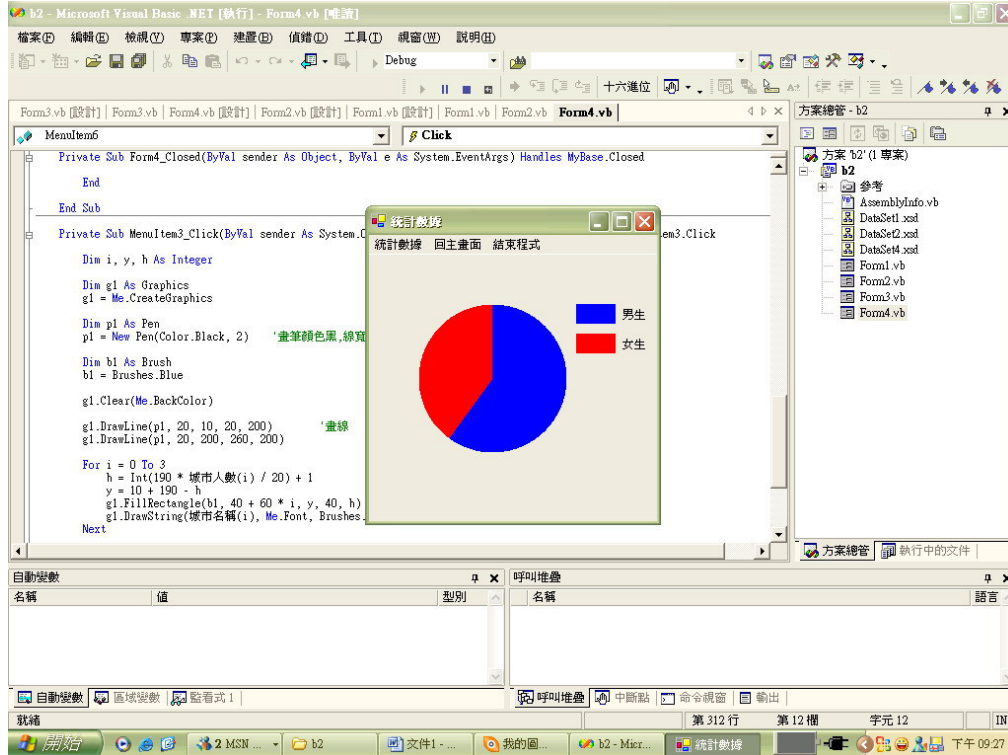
b2 - Microsoft Visual Basic .NET [執行] - Form4.vb [唯讀]

檔案(F) 編輯(E) 檢視(V) 專案(P) 建置(B) 偵錯(D) 工具(T) 視窗(W) 說明(H)

Debug

十六進位

Form3.vb [設計] | Form3.vb | Form4.vb [設計] | Form2.vb [設計] | Form1.vb [設計] | Form1.vb | Form2.vb | Form4.vb

MenuItem6

Click

Private Sub Form4_Closed(ByVal sender As Object, ByVal e As System.EventArgs) Handles MyBase.Closed

End

End Sub

Private Sub MenuItem3_Click(ByVal sender As System.O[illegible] em3.Click

Dim i, y, h As Integer

Dim g1 As Graphics
g1 = Me.CreateGraphics

Dim p1 As Pen
p1 = New Pen(Color.Black, 2) '畫筆顏色黑,線寬

Dim b1 As Brush
b1 = Brushes.Blue

g1.Clear(Me.BackColor)

g1.DrawLine(p1, 20, 10, 20, 200) '畫線
g1.DrawLine(p1, 20, 200, 260, 200)

For i = 0 To 3
h = Int(190 * 城市人數(i) / 20) + 1
y = 10 + 190 - h
g1.FillRectangle(b1, 40 + 60 * i, y, 40, h)
g1.DrawString(城市名稱(i), Me.Font, Brushes.
Next

統計數據
統計數據 回主畫面 結束程式
男生
女生

方案總管 - b2
方案 'b2' (1 專案)
b2
參考
AssemblyInfo.vb
DataSet1.xsd
DataSet2.xsd
DataSet4.xsd
Form1.vb
Form2.vb
Form3.vb
Form4.vb

方案總管 | 執行中的文件

自動變數
名稱 | 值 | 型別

呼叫堆疊
名稱 | 語言

自動變數 | 區域變數 | 監看式 1

呼叫堆疊 | 中斷點 | 命令視窗 | 輸出

就緒 第 312 行 第 12 欄 字元 12 INS

開始 | 2 MSN ... | b2 | 文件1 - ... | 我的圖... | b2 - Micr... | 統計數據 | 下午 09:27